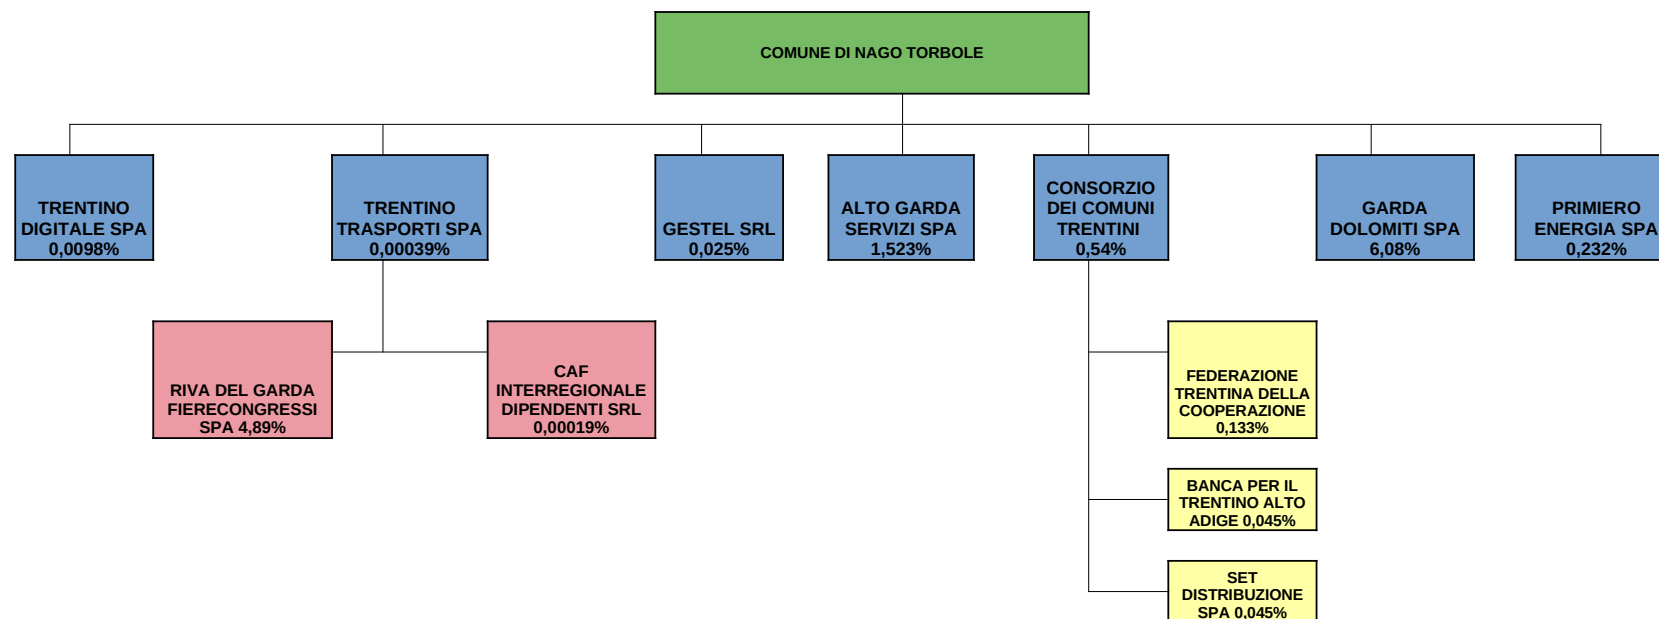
COMUNE DI NAGO TORBOLE

TRENTINO DIGITALE SPA 0,0098%

TRENTINO TRASPORTI SPA 0,00039%

GESTEL SRL 0,025%

ALTO GARDA SERVIZI SPA 1,523%

CONSORZIO DEI COMUNI TRENTINI 0,54%

GARDA DOLOMITI SPA 6,08%

PRIMIERO ENERGIA SPA 0,232%

RIVA DEL GARDA FIERECONGRESSI SPA 4,89%

CAF INTERREGIONALE DIPENDENTI SRL 0,00019%

FEDERAZIONE TRENTINA DELLA COOPERAZIONE 0,133%

BANCA PER IL TRENTINO ALTO ADIGE 0,045%

SET DISTRIBUZIONE SPA 0,045%